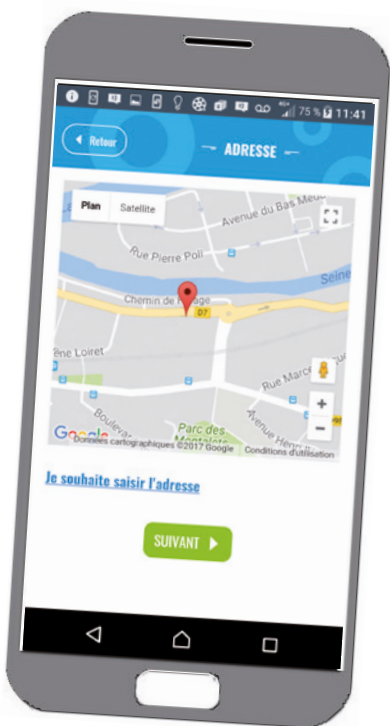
75 % 11:41

Retour

ADRESSE

Plan
Satellite

Avenue du Bas Meud

Rue Pierre Poli

Seine

Chemin de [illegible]age

D7

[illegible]ène Loiret

Rue Marc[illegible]

Boulevar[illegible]

Parc des Montalets

Avenue Henri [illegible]

Google

Données cartographiques ©2017 Google Conditions d'utilisation

Je souhaite saisir l'adresse

SUIVANT